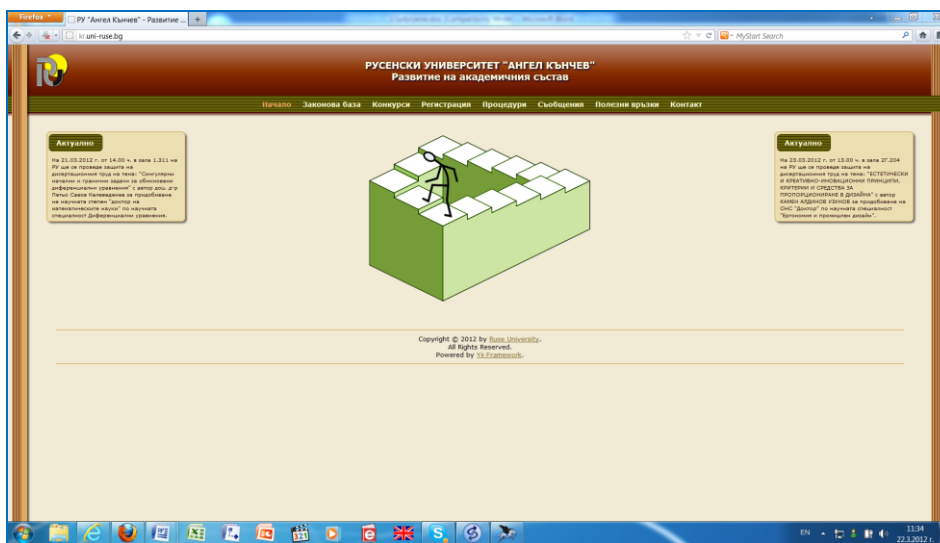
Firefox
РУ "Ангел Кънчев" - Развитие ...
Microsoft Word
lc.uni-ruse.bg
MyStart Search

РУСЕНСКИ УНИВЕРСИТЕТ "АНГЕЛ КЪНЧЕВ"
Развитие на академичния състав

Начало Законова база Конкурси Регистрация Процедури Съобщения Полезни връзки Контакт

Актуално

На 21.03.2012 г. от 14.00 ч. в зала 1.311 на РУ ще се проведе защита на дисертационния труд на тема: "Сингулярни начални и гранични задачи за обикновени диференциални уравнения" с автор доц. д-р Петьо Савов Калевджиев за придобиване на научната степен "доктор на математическите науки" по научната специалност Диференциални уравнения.

Актуално

На 23.03.2012 г. от 13.00 ч. в зала 2Г.204 на РУ ще се проведе защита на дисертационния труд на тема: "ЕСТЕТИЧЕСКИ И КРЕАТИВНО-ИНОВАЦИОННИ ПРИНЦИПИ, КРИТЕРИИ И СРЕДСТВА ЗА ПРОПОРЦИОНИРАНЕ В ДИЗАЙНА" с автор КАМЕН АЛДИНОВ УЗУНОВ за придобиване на ОНС "Доктор" по научната специалност "Ергономия и промишлен дизайн".

Copyright © 2012 by Ruse University.
All Rights Reserved.
Powered by Yii Framework.

EN
11:34
22.3.2012 г.